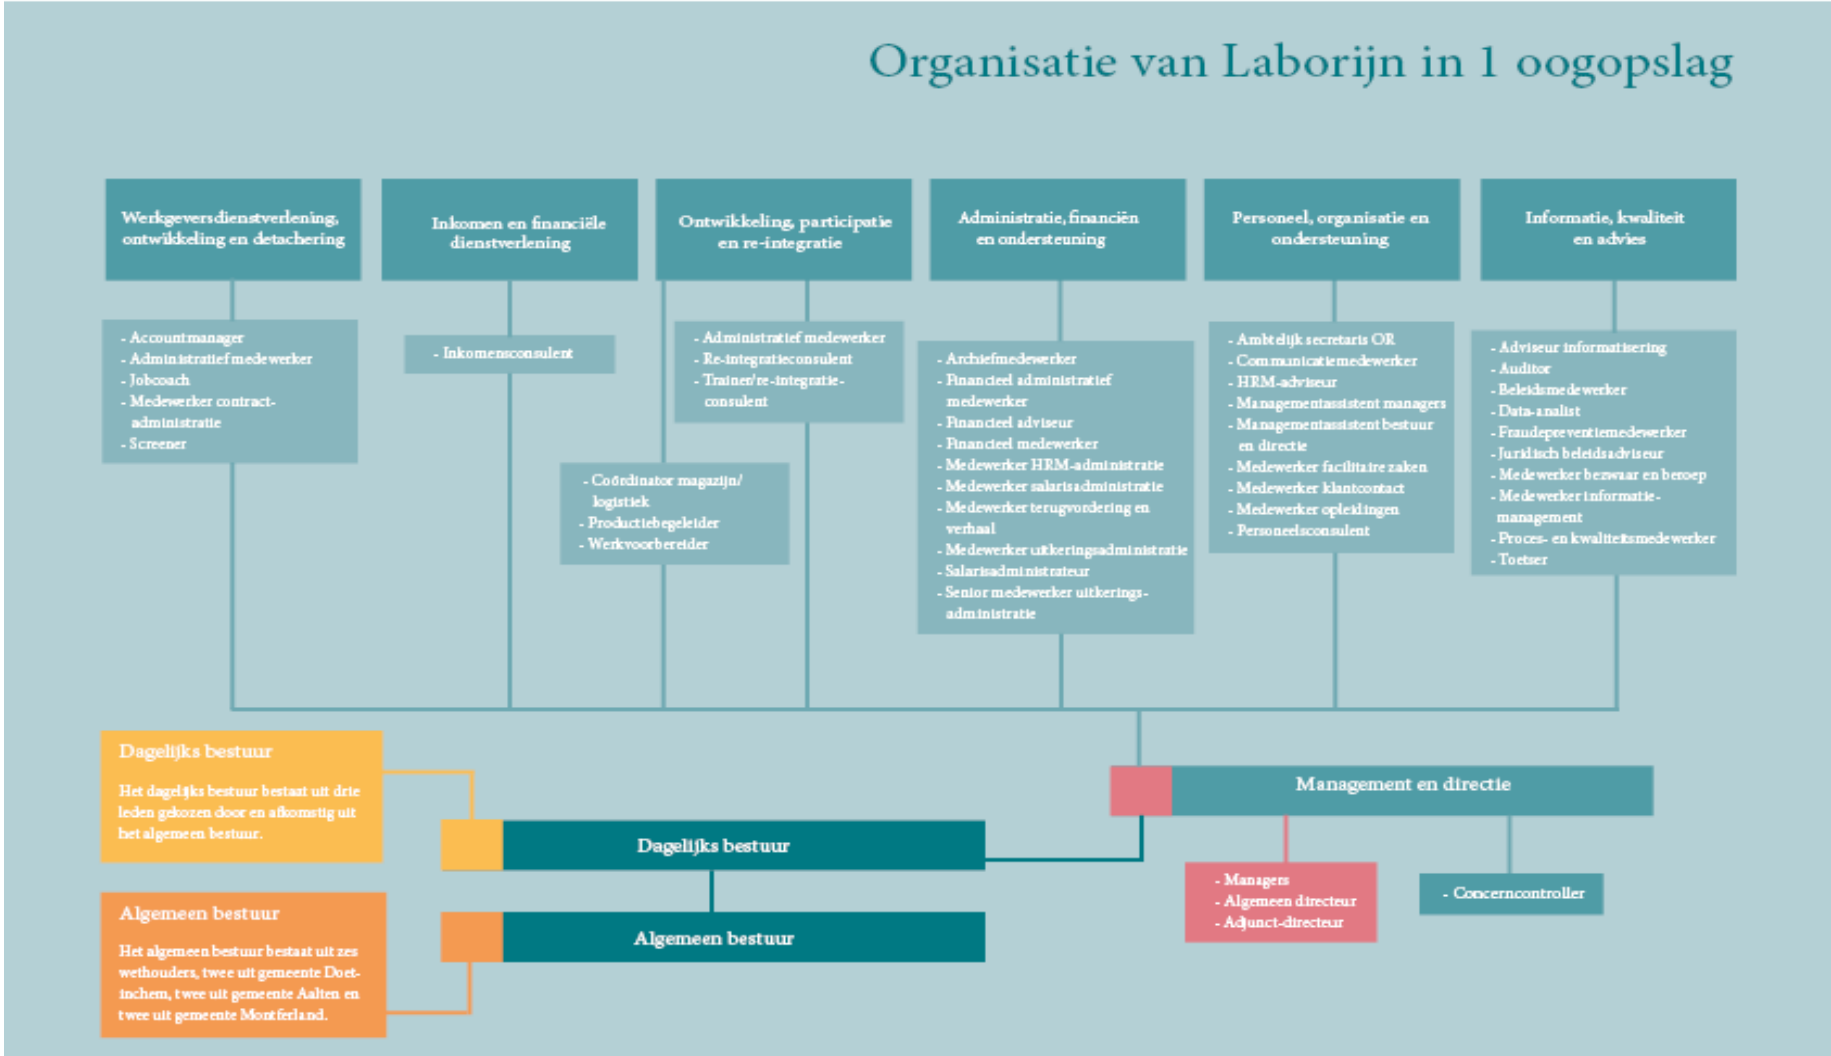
Organisatie van Laborijn in 1 oogopslag

Werkgeversdienstverlening, ontwikkeling en detachering

Inkomen en financiële dienstverlening

Ontwikkeling, participatie en re-integratie

Administratie, financiën en ondersteuning

Personeel, organisatie en ondersteuning

Informatie, kwaliteit en advies

- Accountmanager
- Administratief medewerker
- Jobcoach
- Medewerker contract-administratie
- Screener

- Inkomensconsulent

- Administratief medewerker
- Re-integratieconsulent
- Trainer/re-integratie-consulent

- Coördinator magazijn/ logistiek
- Productiebegeleider
- Werkvoorbereider

- Archiefmedewerker
- Financieel administratief medewerker
- Financieel adviseur
- Financieel medewerker
- Medewerker HRM-administratie
- Medewerker salarisadministratie
- Medewerker terugvordering en verhaal
- Medewerker uitkeringsadministratie
- Salarisadministrateur
- Senior medewerker uitkerings-administratie

- Ambtelijk secretaris OR
- Communicatiemedewerker
- HRM-adviseur
- Managementassistent managers
- Managementassistent bestuur en directie
- Medewerker facilitaire zaken
- Medewerker klantcontact
- Medewerker opleidingen
- Personeelsconsulent

- Adviseur informatisering
- Auditor
- Beleidsmedewerker
- Data-analist
- Fraudepreventiemedewerker
- Juridisch beleidsadviseur
- Medewerker bezwaar en beroep
- Medewerker informatie-management
- Proces- en kwaliteitsmedewerker
- Toetser

Dagelijks bestuur

Het dagelijks bestuur bestaat uit drie leden gekozen door en afkomstig uit het algemeen bestuur.

Algemeen bestuur

Het algemeen bestuur bestaat uit zes wethouders, twee uit gemeente Doetinchem, twee uit gemeente Aalten en twee uit gemeente Montferland.

Dagelijks bestuur

Algemeen bestuur

Management en directie

- Managers
- Algemeen directeur
- Adjunct-directeur

- Concerncontroller